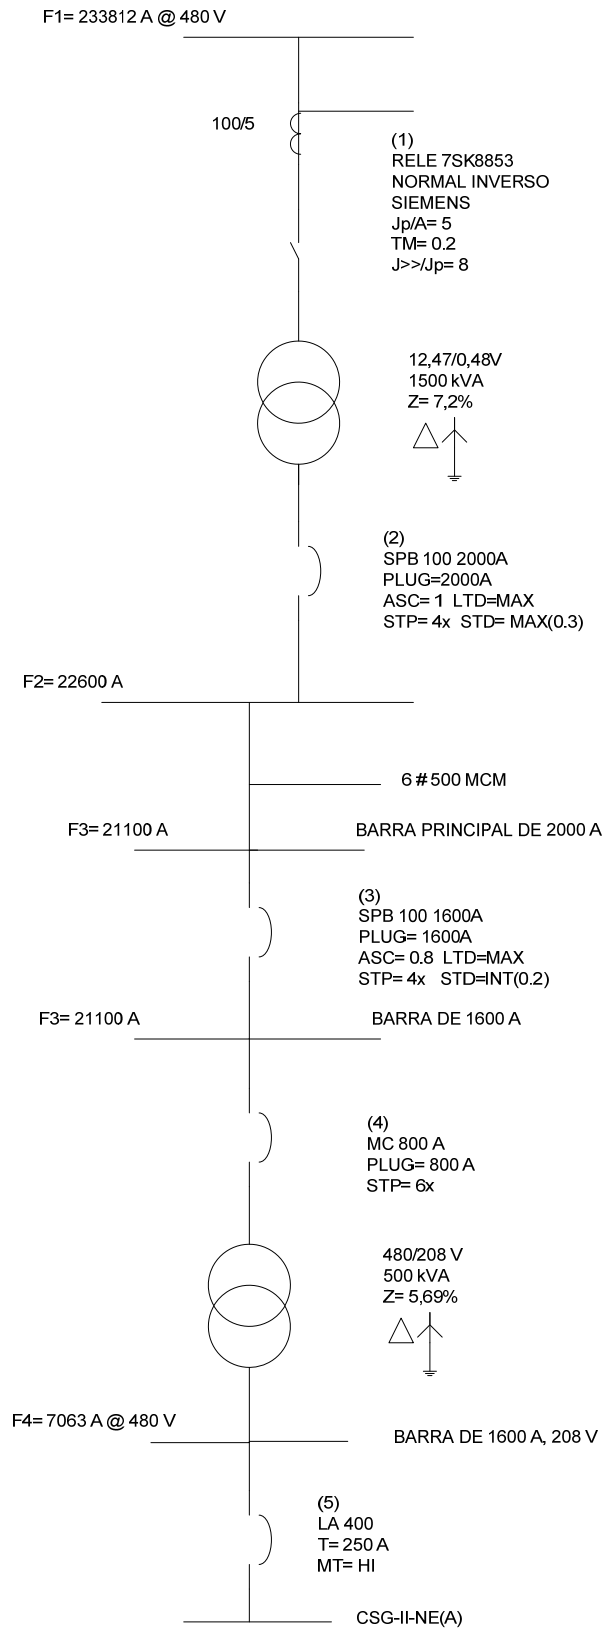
F1= 233812 A @ 480 V

100/5

(1)
RELE 7SK8853
NORMAL INVERSO
SIEMENS
Jp/A= 5
TM= 0.2
J>>/Jp= 8

12,47/0,48V
1500 kVA
Z= 7,2%

(2)
SPB 100 2000A
PLUG=2000A
ASC= 1 LTD=MAX
STP= 4x STD= MAX(0.3)

F2= 22600 A

6 # 500 MCM

F3= 21100 A

BARRA PRINCIPAL DE 2000 A

(3)
SPB 100 1600A
PLUG= 1600A
ASC= 0.8 LTD=MAX
STP= 4x STD=INT(0.2)

F3= 21100 A

BARRA DE 1600 A

(4)
MC 800 A
PLUG= 800 A
STP= 6x

480/208 V
500 kVA
Z= 5,69%

F4= 7063 A @ 480 V

BARRA DE 1600 A, 208 V

(5)
LA 400
T= 250 A
MT= HI

CSG-II-NE(A)